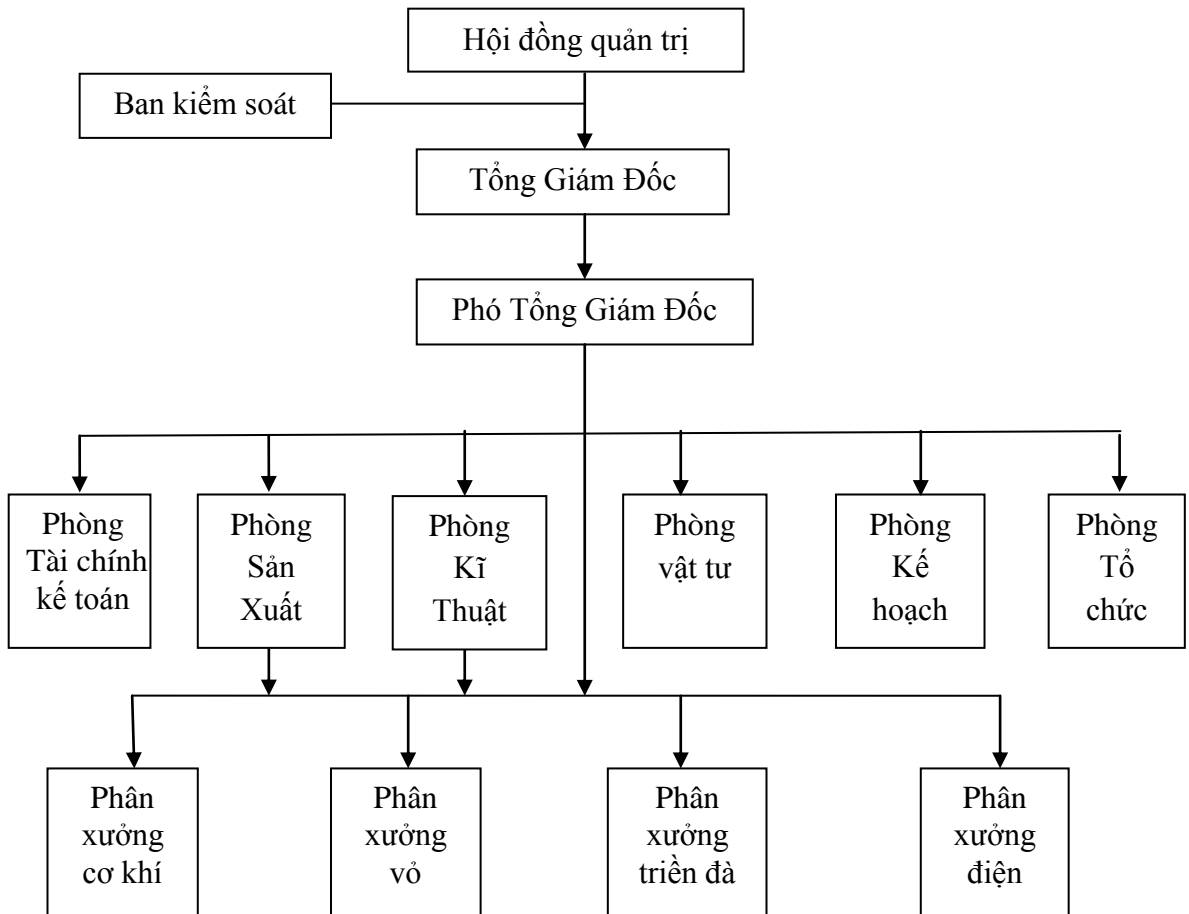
Hội đồng quản trị

Ban kiểm soát

Tổng Giám Đốc

Phó Tổng Giám Đốc

Phòng Tài chính kế toán

Phòng Sản Xuất

Phòng Kĩ Thuật

Phòng vật tư

Phòng Kế hoạch

Phòng Tổ chức

Phân xưởng cơ khí

Phân xưởng vỏ

Phân xưởng triền đà

Phân xưởng điện